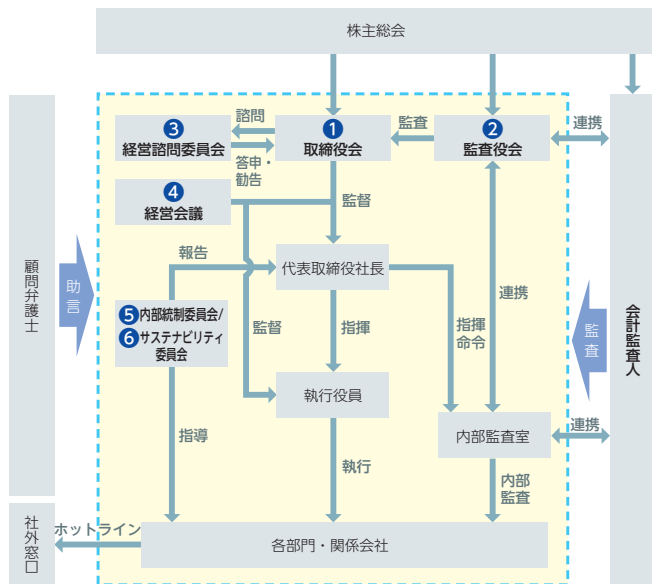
株主総会

顧問弁護士

助言

諮問

答申・勧告

監査

連携

❸ 経営諮問委員会

❶ 取締役会

❷ 監査役会

❹ 経営会議

監督

報告

代表取締役社長

❺ 内部統制委員会/
❻ サステナビリティ委員会

監督

指揮

指揮命令

連携

監査

会計監査人

執行役員

指導

執行

内部監査室

連携

内部監査

社外窓口

ホットライン

各部門・関係会社